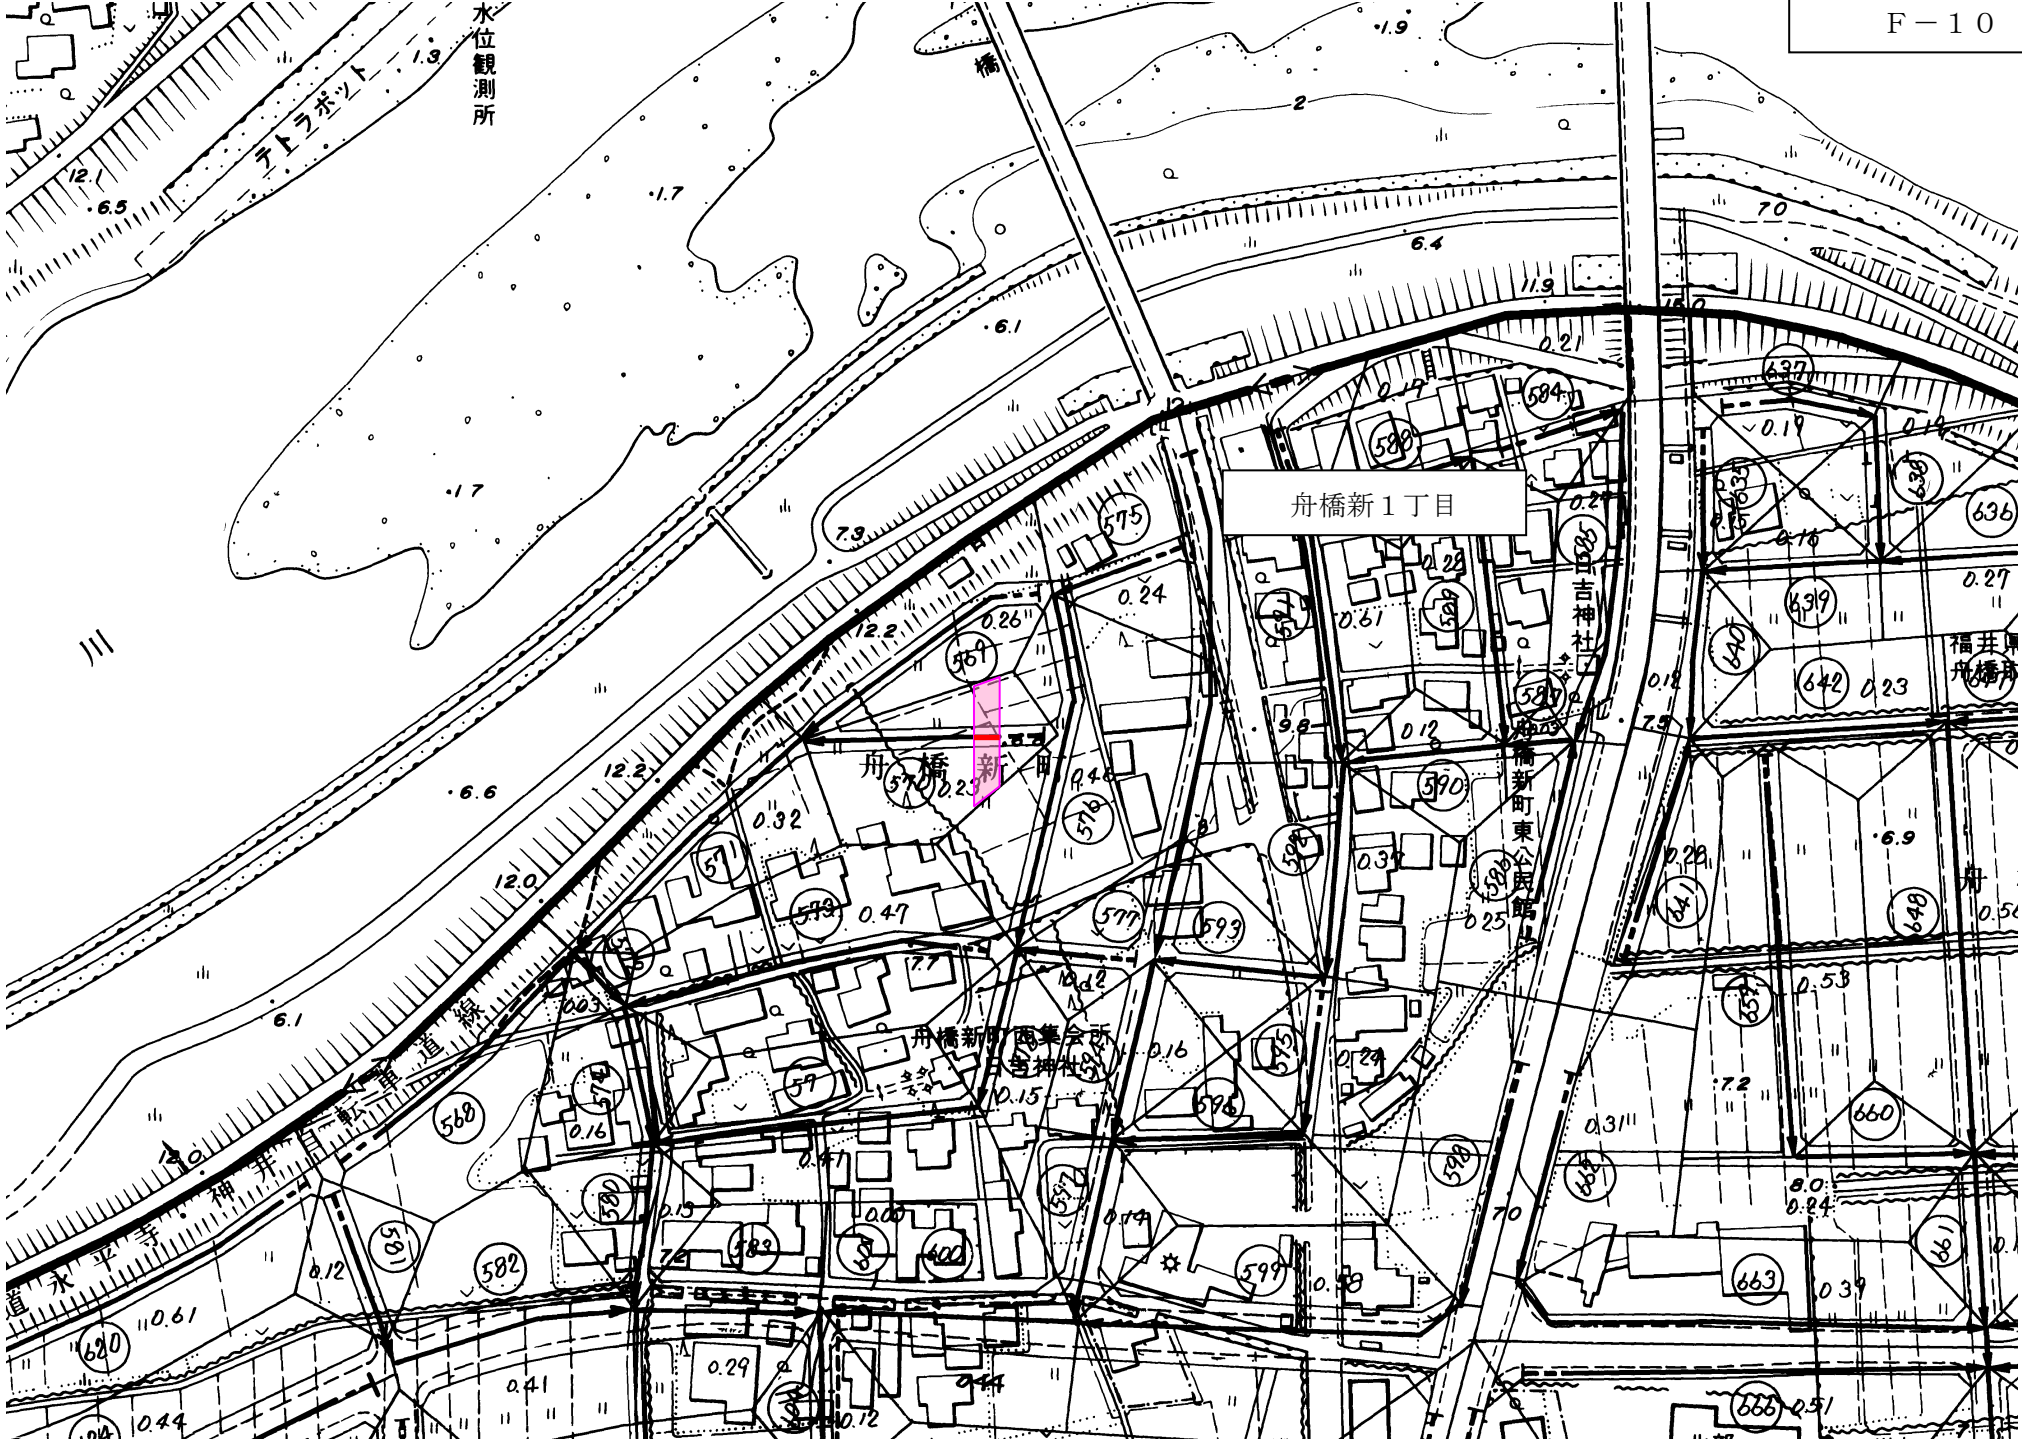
F－10

水位観測所

テトラポット

舟橋新１丁目

川

日吉神社

舟橋新町東公民館

舟橋新町

舟橋新町区集会所

日吉神社

道永平寺・神井軌道線

福井県舟橋

1.3
12.1
6.5
1.7
1.9
2
6.4
7.0
11.9
15.0
6.1
1.7
7.3
12.2
6.6
12.2
12.0
6.1
12.0
0.21
0.17
0.19
0.14
0.27
0.22
0.16
0.27
0.24
0.26
0.61
0.12
0.23
9.8
0.12
7.5
0.21
0.48
0.32
0.47
0.34
0.25
0.28
6.9
0.53
0.50
7.7
0.03
0.16
0.16
0.24
7.2
0.31
0.15
0.41
0.13
0.00
0.14
7.0
8.0
0.24
7.2
0.12
0.61
0.98
0.39
0.29
0.41
0.44
0.44
0.12
0.51
575
584
588
637
636
635
638
585
639
640
642
569
570
576
571
573
577
593
590
586
641
648
591
587
594
568
572
578
57
579
595
596
597
598
660
580
581
582
583
599
600
662
663
661
620
666